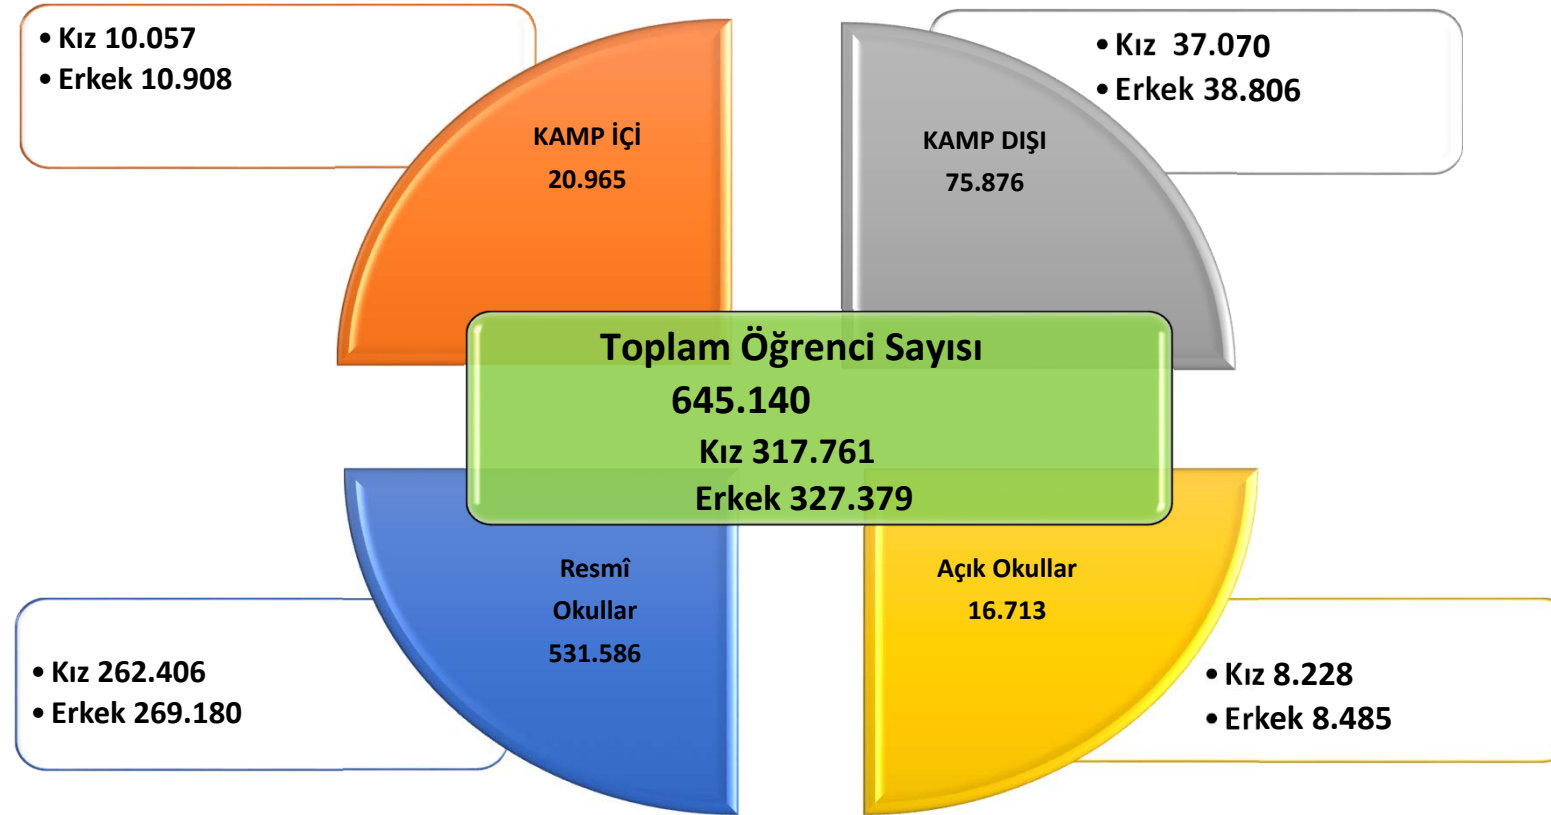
• Kız 10.057
• Erkek 10.908

KAMP İÇİ
20.965

KAMP DIŞI
75.876

• Kız 37.070
• Erkek 38.806

Toplam Öğrenci Sayısı
645.140
Kız 317.761
Erkek 327.379

Resmî Okullar
531.586

• Kız 262.406
• Erkek 269.180

Açık Okullar
16.713

• Kız 8.228
• Erkek 8.485